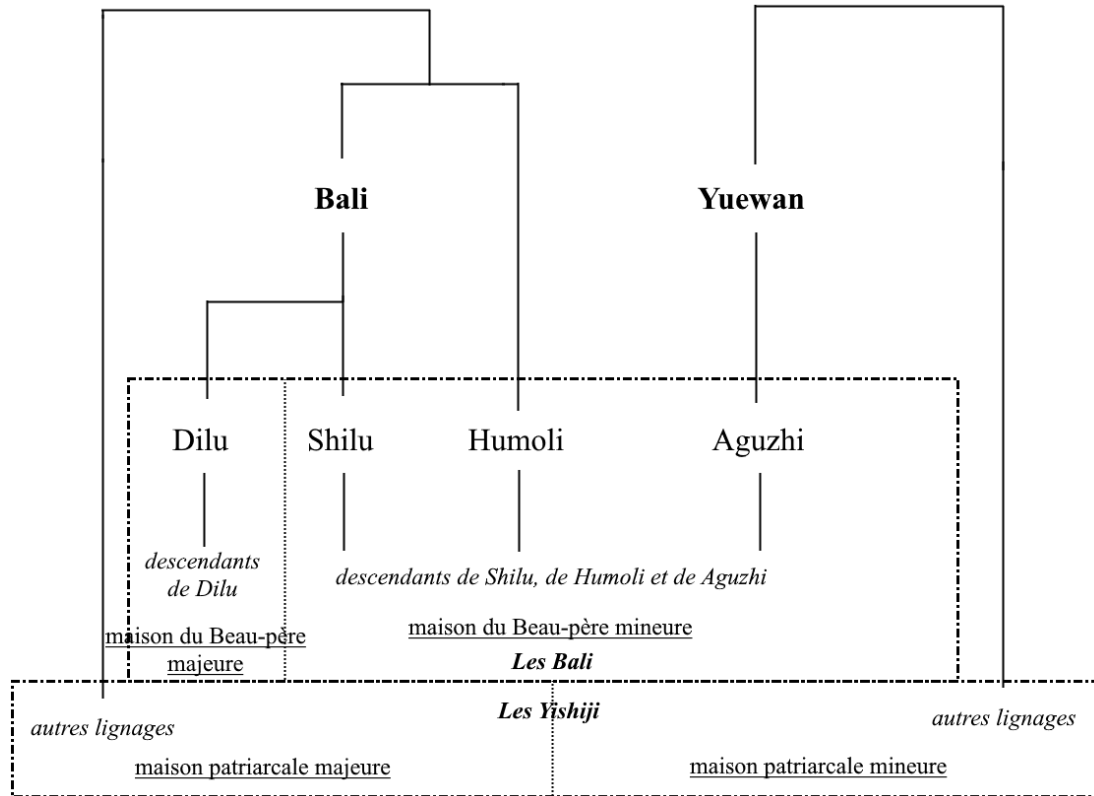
**Bali**

**Yuewan**

Dilu

Shilu

Humoli

Aguzhi

*descendants de Dilu*

*descendants de Shilu, de Humoli et de Aguzhi*

maison du Beau-père majeure

maison du Beau-père mineure

***Les Bali***

***Les Yishiji***

*autres lignages*

*autres lignages*

maison patriarcale majeure

maison patriarcale mineure